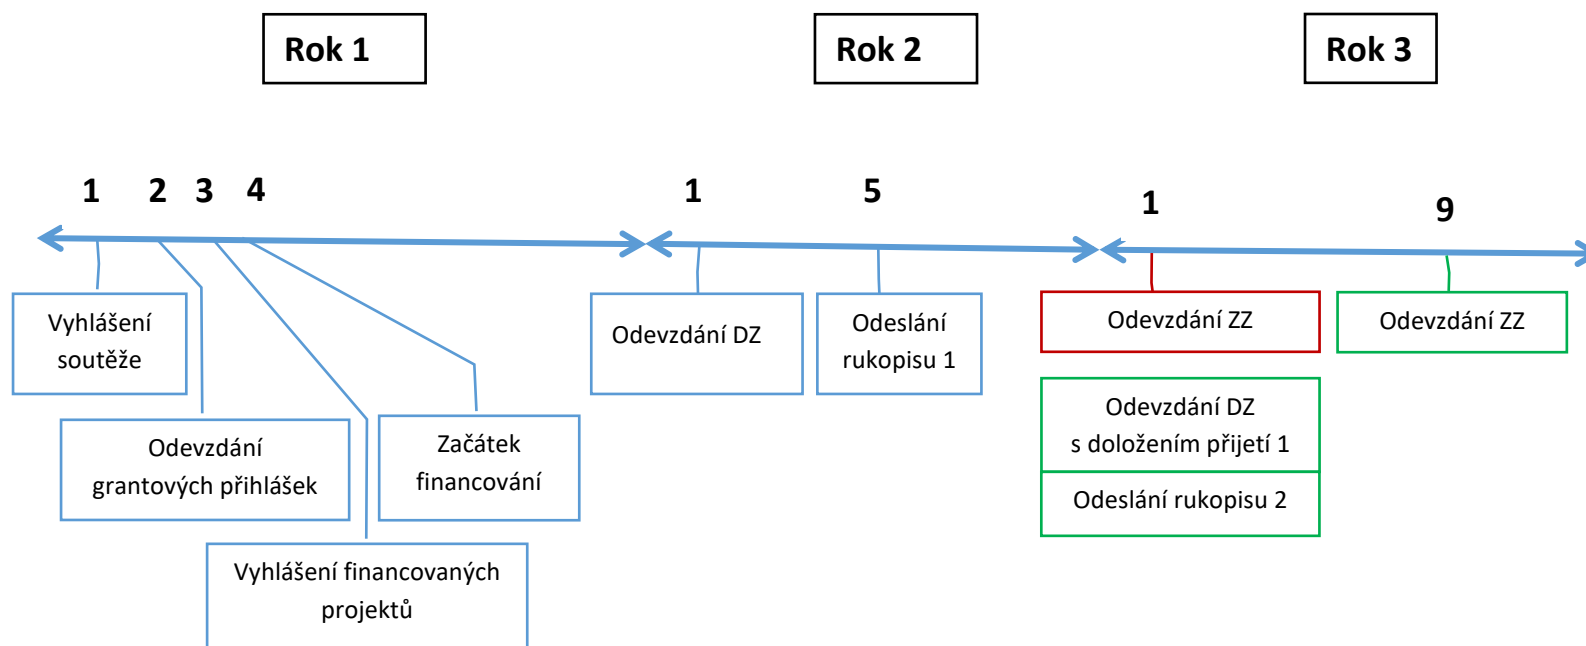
Rok 1

Rok 2

Rok 3

1 2 3 4

1 5

1 9

Vyhlášení soutěže

Odevzdání grantových přihlášek

Vyhlášení financovaných projektů

Začátek financování

Odevzdání DZ

Odeslání rukopisu 1

Odevzdání ZZ

Odevzdání DZ s doložením přijetí 1

Odeslání rukopisu 2

Odevzdání ZZ